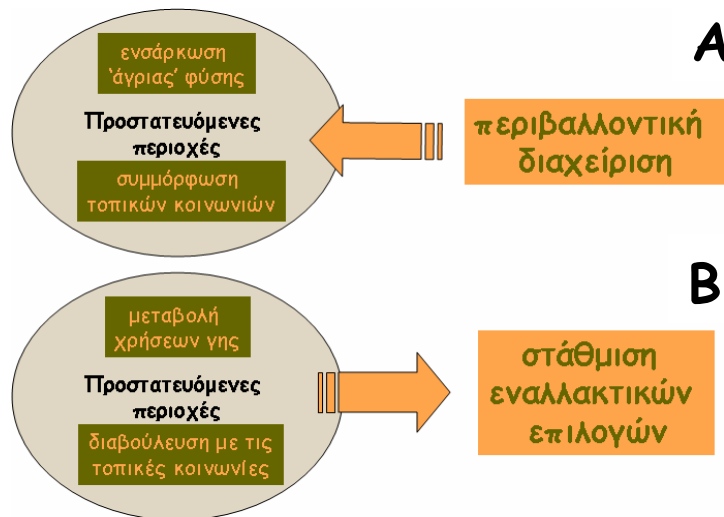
A

ενσάρκωση 'άγριας' φύσης

Προστατευόμενες περιοχές

συμμόρφωση τοπικών κοινωνιών

περιβαλλοντική διαχείριση

B

μεταβολή χρήσεων γης

Προστατευόμενες περιοχές

διαβούλευση με τις τοπικές κοινωνίες

στάθμιση εναλλακτικών επιλογών